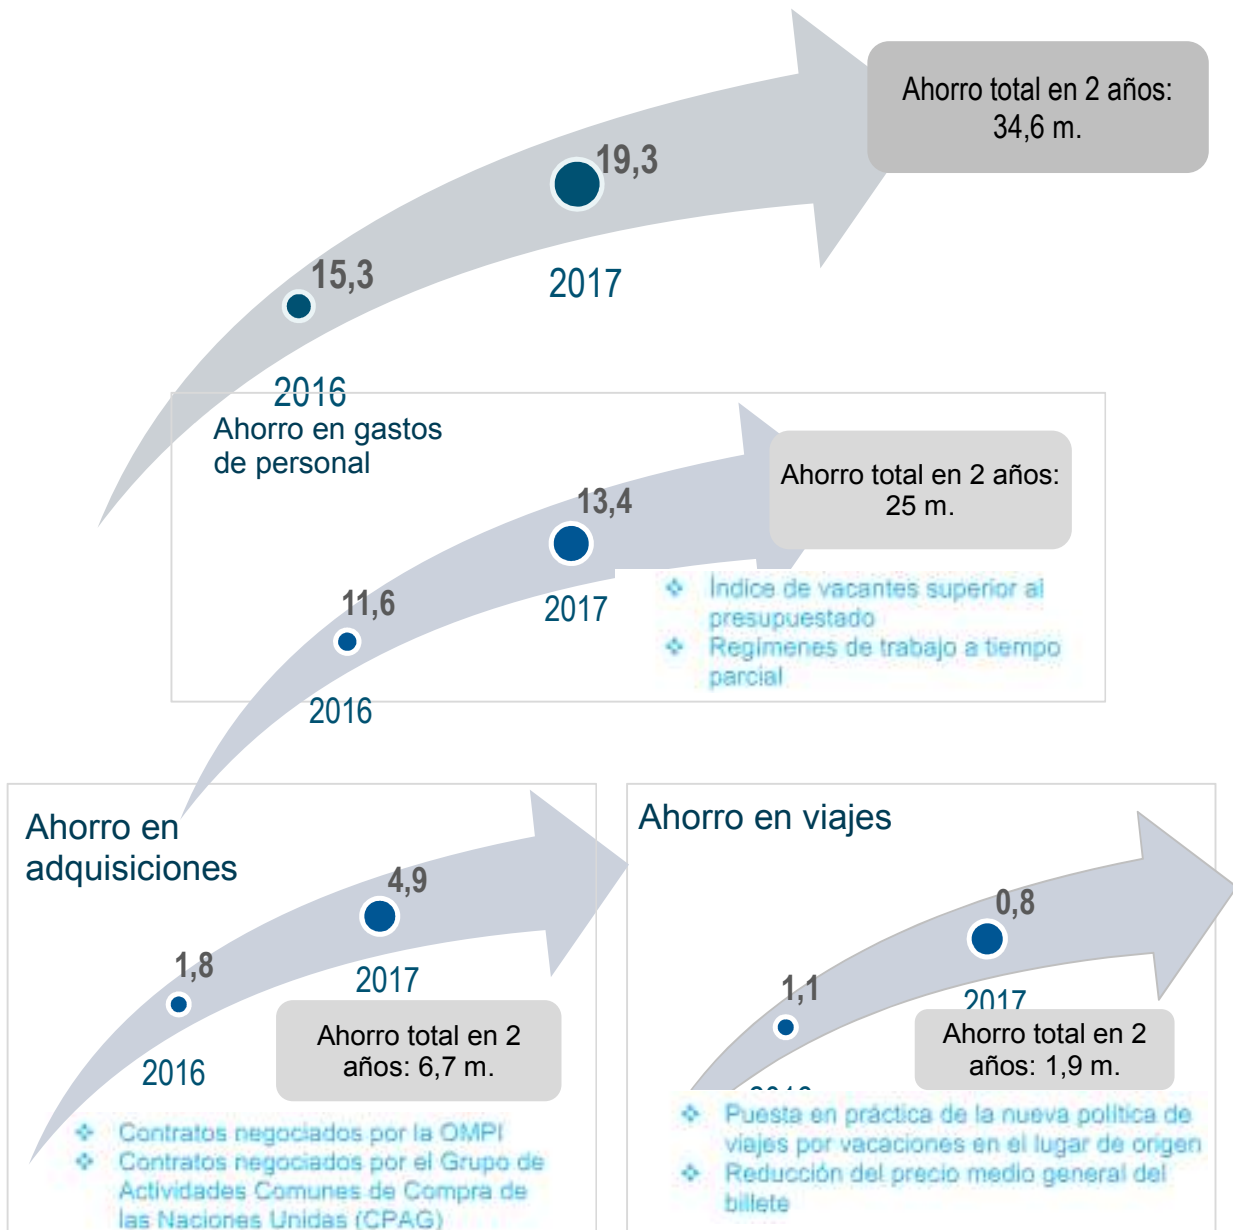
Ahorro total en 2 años: 34,6 m.

19,3
15,3
2017
2016

Ahorro en gastos de personal

Ahorro total en 2 años: 25 m.

13,4
11,6
2017
2016

Índice de vacantes superior al presupuestado
Regímenes de trabajo a tiempo parcial

Ahorro en adquisiciones

4,9
1,8
2017
2016

Ahorro total en 2 años: 6,7 m.

Contratos negociados por la OMPI
Contratos negociados por el Grupo de Actividades Comunes de Compra de las Naciones Unidas (CPAG)

Ahorro en viajes

0,8
1,1
2017
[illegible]

Ahorro total en 2 años: 1,9 m.

Puesta en práctica de la nueva política de viajes por vacaciones en el lugar de origen
Reducción del precio medio general del billete